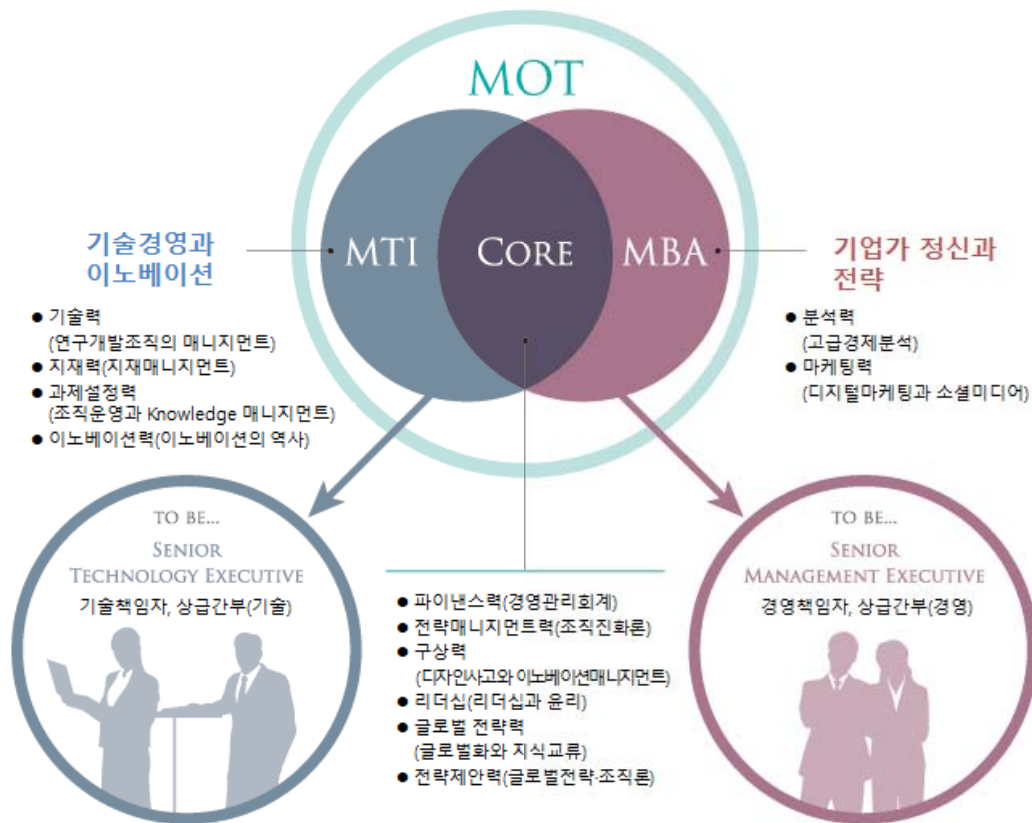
MOT

MTI CORE MBA

기술경영과 이노베이션

● 기술력 (연구개발조직의 매니지먼트)
● 지재력(지재매니지먼트)
● 과제설정력 (조직운영과 Knowledge 매니지먼트)
● 이노베이션력(이노베이션의 역사)

기업가 정신과 전략

● 분석력 (고급경제분석)
● 마케팅력 (디지털마케팅과 소셜미디어)

TO BE...
SENIOR TECHNOLOGY EXECUTIVE
기술책임자, 상급간부(기술)

● 파이낸스력(경영관리회계)
● 전략매니지먼트력(조직진화론)
● 구상력 (디자인사고와 이노베이션매니지먼트)
● 리더십(리더십과 윤리)
● 글로벌 전략력 (글로벌화와 지식교류)
● 전략제안력(글로벌전략·조직론)

TO BE...
SENIOR MANAGEMENT EXECUTIVE
경영책임자, 상급간부(경영)